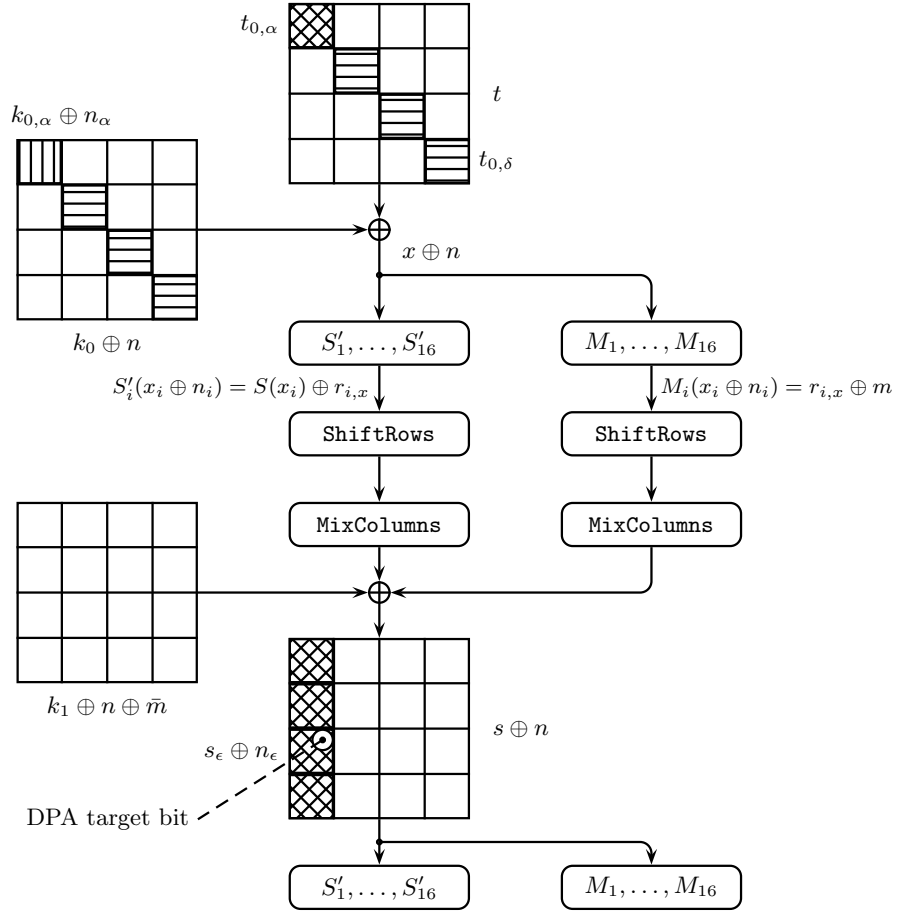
$t_{0,\alpha}$

$t$

$t_{0,\delta}$

$k_{0,\alpha} \oplus n_\alpha$

$x \oplus n$

$k_0 \oplus n$

$S'_1, \ldots, S'_{16}$

$M_1, \ldots, M_{16}$

$S'_i(x_i \oplus n_i) = S(x_i) \oplus r_{i,x}$

$M_i(x_i \oplus n_i) = r_{i,x} \oplus m$

ShiftRows

ShiftRows

MixColumns

MixColumns

$k_1 \oplus n \oplus \bar{m}$

$s \oplus n$

$s_\epsilon \oplus n_\epsilon$

DPA target bit

$S'_1, \ldots, S'_{16}$

$M_1, \ldots, M_{16}$